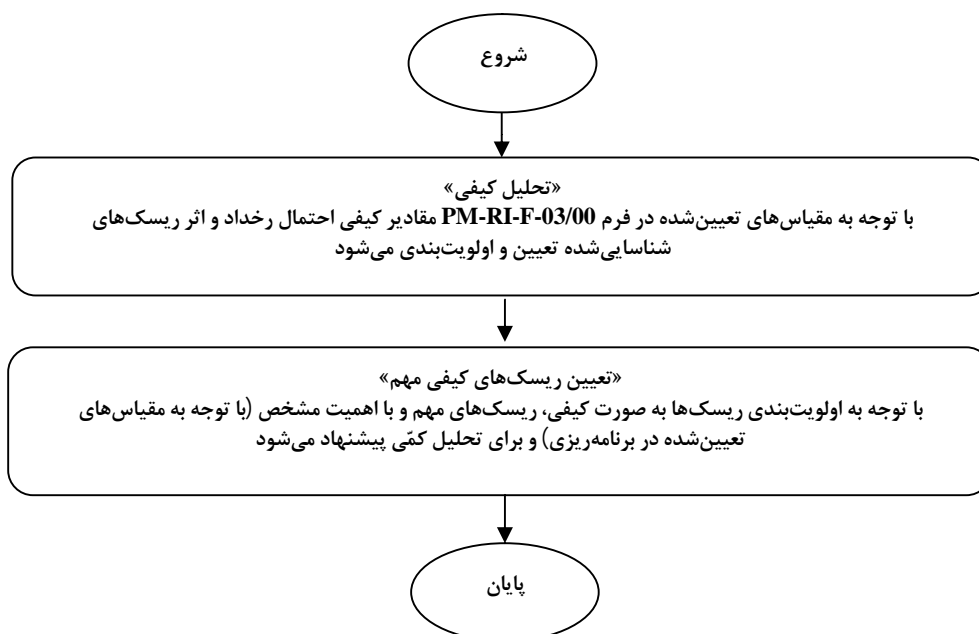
شروع

«تحلیل کیفی»
با توجه به مقیاس‌های تعیین‌شده در فرم PM-RI-F-03/00 مقادیر کیفی احتمال رخداد و اثر ریسک‌های شناسایی‌شده تعیین و اولویت‌بندی می‌شود

«تعیین ریسک‌های کیفی مهم»
با توجه به اولویت‌بندی ریسک‌ها به صورت کیفی، ریسک‌های مهم و با اهمیت مشخص (با توجه به مقیاس‌های تعیین‌شده در برنامه‌ریزی) و برای تحلیل کمّی پیشنهاد می‌شود

پایان